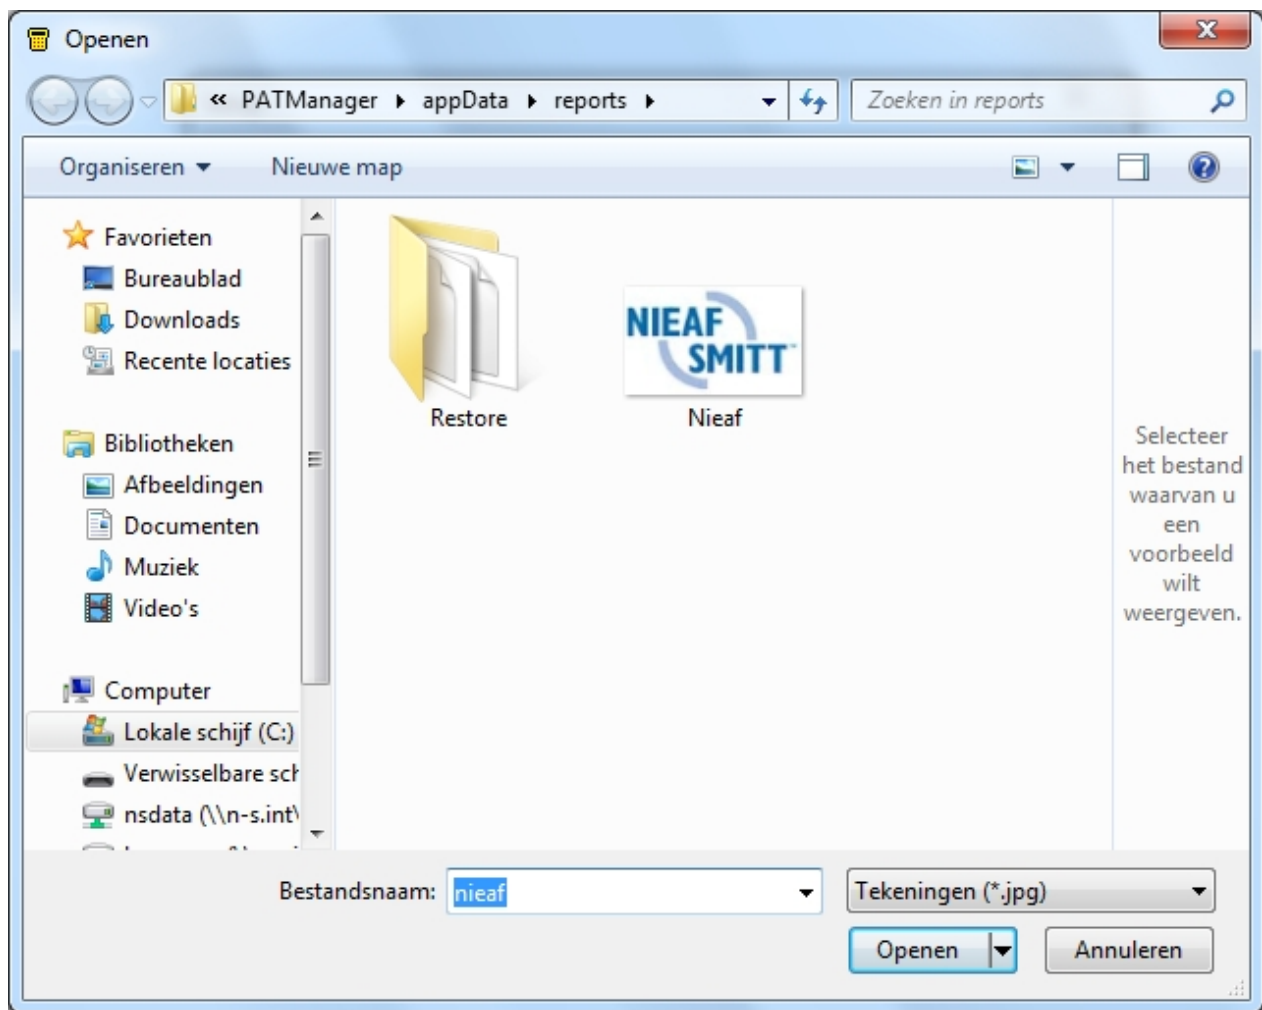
Openen

« PATManager ▸ appData ▸ reports ▸

Zoeken in reports

Organiseren ▾ Nieuwe map

Favorieten
Bureaublad
Downloads
Recente locaties

Bibliotheken
Afbeeldingen
Documenten
Muziek
Video's

Computer
Lokale schijf (C:)
Verwisselbare sch
nsdata (\\n-s.int\

NIEAF SMITT

Restore

Nieaf

Selecteer het bestand waarvan u een voorbeeld wilt weergeven.

Bestandsnaam: nieaf

Tekeningen (*.jpg)

Openen

Annuleren